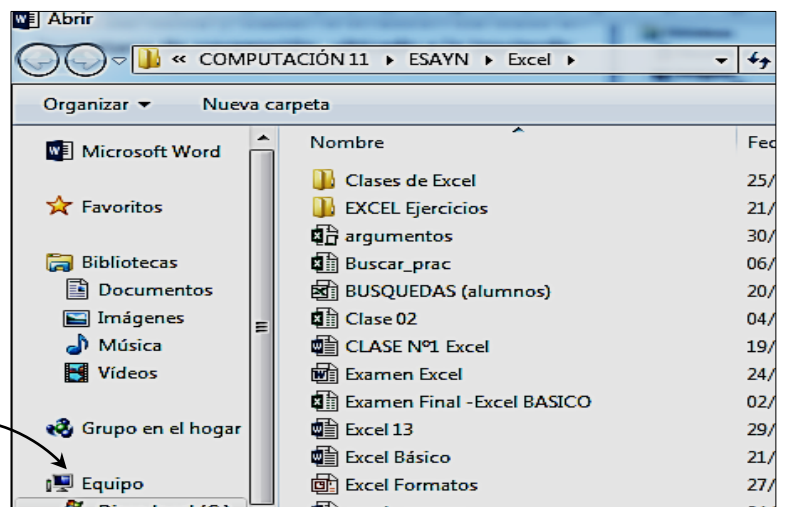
Abrir

« COMPUTACIÓN 11 ▸ ESAYN ▸ Excel ▸

Organizar ▾ Nueva carpeta

Microsoft Word

Favoritos

Bibliotecas
Documentos
Imágenes
Música
Vídeos

Grupo en el hogar

Equipo

| Nombre | Fec |
|---|---|
| Clases de Excel | 25/ |
| EXCEL Ejercicios | 21/ |
| argumentos | 30/ |
| Buscar_prac | 06/ |
| BUSQUEDAS (alumnos) | 20/ |
| Clase 02 | 04/ |
| CLASE Nº1 Excel | 19/ |
| Examen Excel | 24/ |
| Examen Final -Excel BASICO | 02/ |
| Excel 13 | 29/ |
| Excel Básico | 21/ |
| Excel Formatos | 27/ |